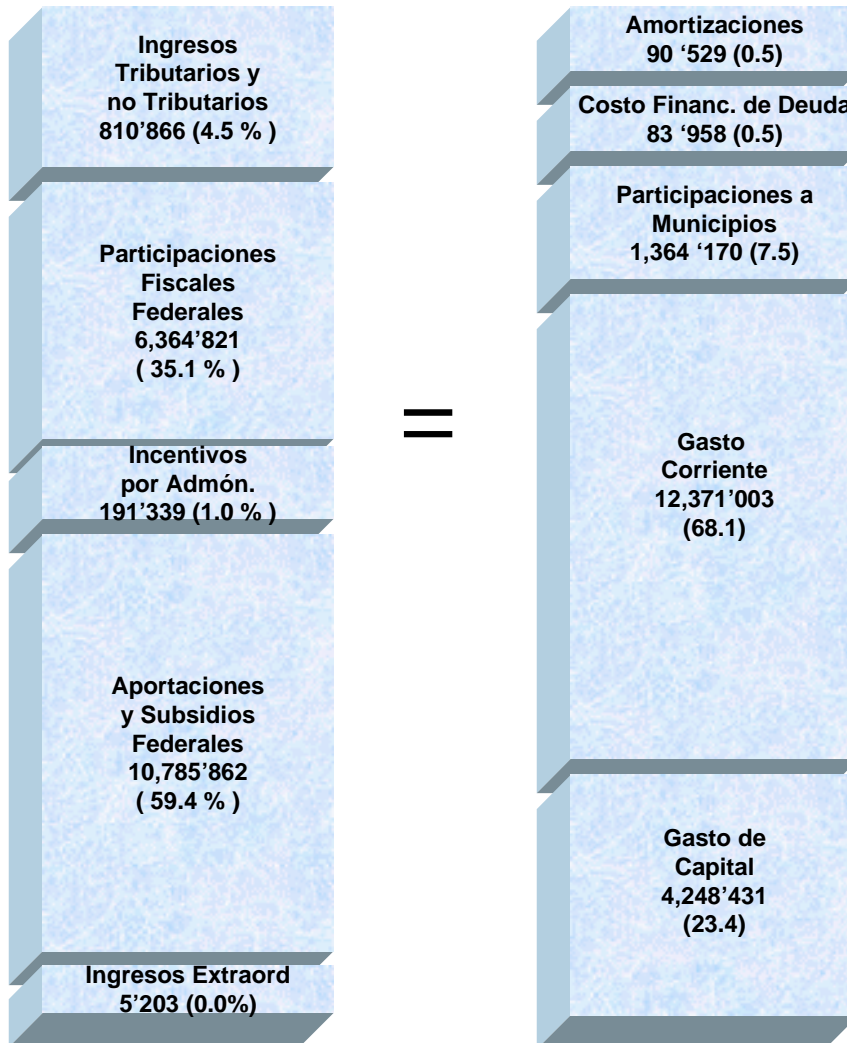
Ingresos Tributarios y no Tributarios 810’866 (4.5 % )

Participaciones Fiscales Federales 6,364’821 ( 35.1 % )

Incentivos por Admón. 191’339 (1.0 % )

Aportaciones y Subsidios Federales 10,785’862 ( 59.4 % )

Ingresos Extraord 5’203 (0.0%)

=

Amortizaciones 90 ‘529 (0.5)

Costo Financ. de Deuda 83 ‘958 (0.5)

Participaciones a Municipios 1,364 ‘170 (7.5)

Gasto Corriente 12,371’003 (68.1)

Gasto de Capital 4,248’431 (23.4)